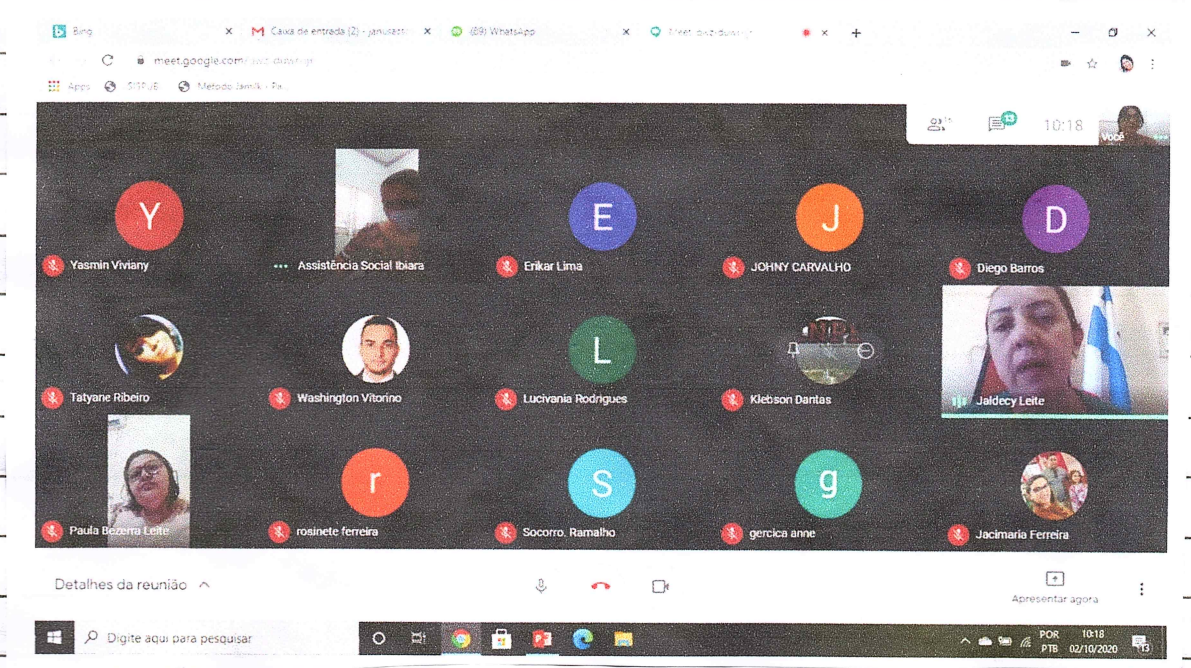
Bing
Caixa de entrada (2) - janus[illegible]
(69) WhatsApp
Meet - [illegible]
meet.google.com/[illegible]
Apps
SISPUB
Método Jamik - Pa...

10:18
Você

Y
Yasmin Viviany
Assistência Social Ibiara
E
Erikar Lima
J
JOHNY CARVALHO
D
Diego Barros
Tatyane Ribeiro
Washington Vitorino
L
Lucivania Rodrigues
Klebson Dantas
Jaldecy Leite
Paula Bezerra Leite
r
rosinete ferreira
S
Socorro. Ramalho
g
gercica anne
Jacimaria Ferreira

Detalhes da reunião
Apresentar agora

Digite aqui para pesquisar
POR
PTB
10:18
02/10/2020